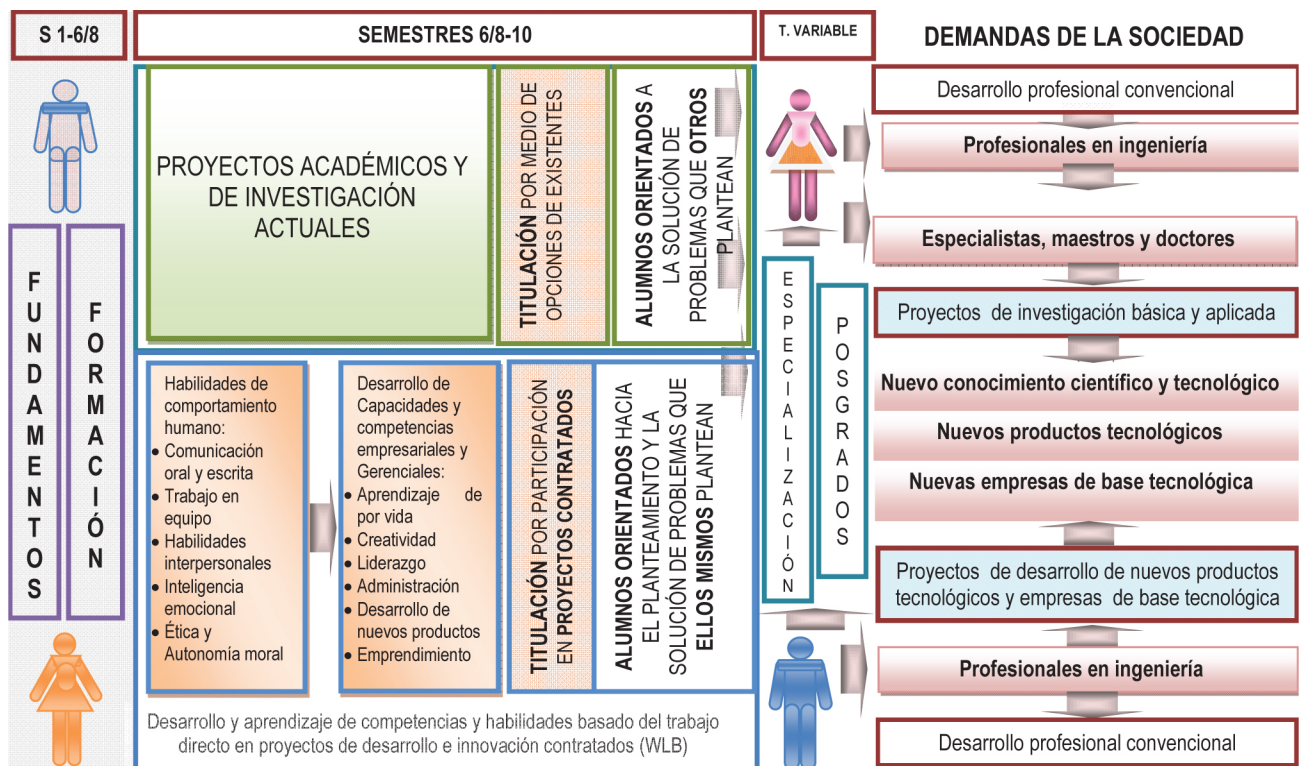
S 1-6/8

SEMESTRES 6/8-10

T. VARIABLE

DEMANDAS DE LA SOCIEDAD

FUNDAMENTOS

FORMACIÓN

PROYECTOS ACADÉMICOS Y DE INVESTIGACIÓN ACTUALES

TITULACIÓN POR MEDIO DE OPCIONES DE EXISTENTES

ALUMNOS ORIENTADOS A LA SOLUCIÓN DE PROBLEMAS QUE OTROS PLANTEAN

Habilidades de comportamiento humano:
• Comunicación oral y escrita
• Trabajo en equipo
• Habilidades interpersonales
• Inteligencia emocional
• Ética y Autonomía moral

Desarrollo de Capacidades y competencias empresariales y Gerenciales:
• Aprendizaje de por vida
• Creatividad
• Liderazgo
• Administración
• Desarrollo de nuevos productos
• Emprendimiento

TITULACIÓN POR PARTICIPACIÓN EN PROYECTOS CONTRATADOS

ALUMNOS ORIENTADOS HACIA EL PLANTEAMIENTO Y LA SOLUCIÓN DE PROBLEMAS QUE ELLOS MISMOS PLANTEAN

Desarrollo y aprendizaje de competencias y habilidades basado del trabajo directo en proyectos de desarrollo e innovación contratados (WLB)

ESPECIALIZACIÓN

POSGRADOS

Desarrollo profesional convencional

Profesionales en ingeniería

Especialistas, maestros y doctores

Proyectos de investigación básica y aplicada

Nuevo conocimiento científico y tecnológico

Nuevos productos tecnológicos

Nuevas empresas de base tecnológica

Proyectos de desarrollo de nuevos productos tecnológicos y empresas de base tecnológica

Profesionales en ingeniería

Desarrollo profesional convencional